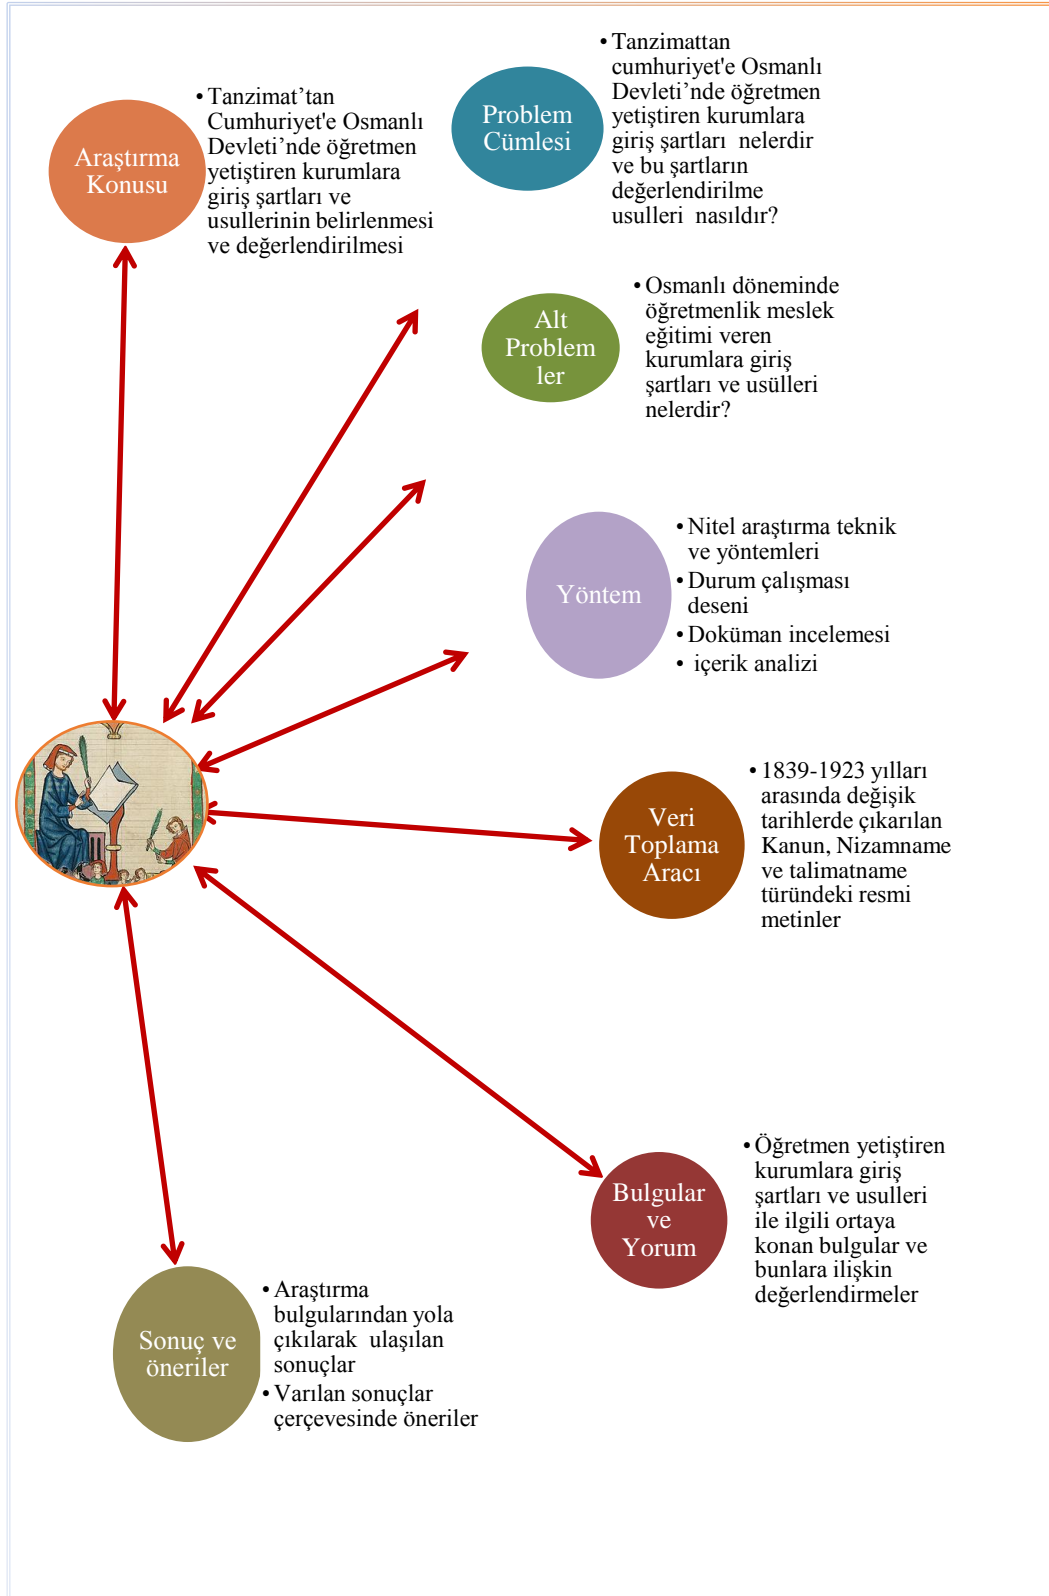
Araştırma Konusu

• Tanzimat'tan Cumhuriyet'e Osmanlı Devleti'nde öğretmen yetiştiren kurumlara giriş şartları ve usullerinin belirlenmesi ve değerlendirilmesi

Problem Cümlesi

• Tanzimattan cumhuriyet'e Osmanlı Devleti'nde öğretmen yetiştiren kurumlara giriş şartları nelerdir ve bu şartların değerlendirilme usulleri nasıldır?

Alt Problem ler

• Osmanlı döneminde öğretmenlik meslek eğitimi veren kurumlara giriş şartları ve usülleri nelerdir?

Yöntem

• Nitel araştırma teknik ve yöntemleri
• Durum çalışması deseni
• Doküman incelemesi
• içerik analizi

Veri Toplama Aracı

• 1839-1923 yılları arasında değişik tarihlerde çıkarılan Kanun, Nizamname ve talimatname türündeki resmi metinler

Bulgular ve Yorum

• Öğretmen yetiştiren kurumlara giriş şartları ve usulleri ile ilgili ortaya konan bulgular ve bunlara ilişkin değerlendirmeler

Sonuç ve öneriler

• Araştırma bulgularından yola çıkılarak ulaşılan sonuçlar
• Varılan sonuçlar çerçevesinde öneriler